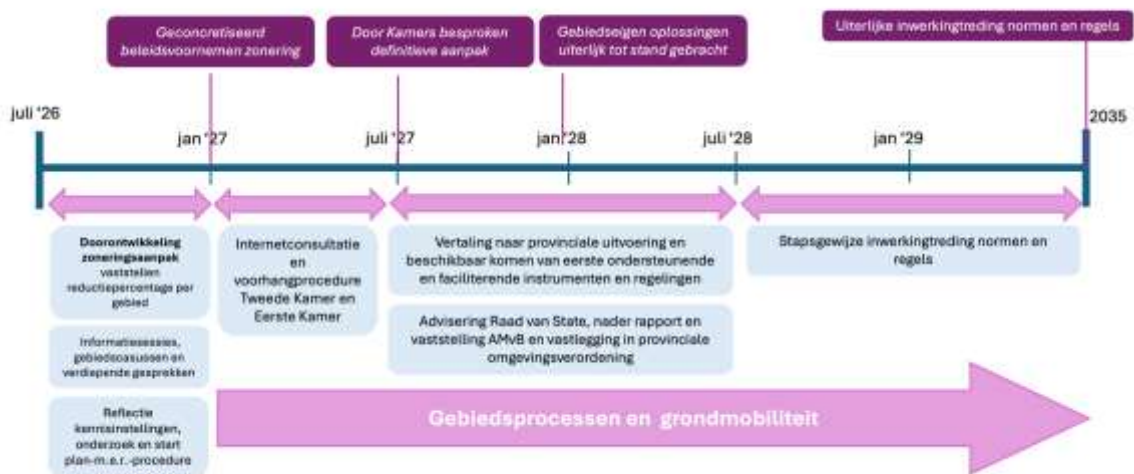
Geconcretiseerd beleidsvoornemen zonering

Door Kamers besproken definitieve aanpak

Gebiedseigen oplossingen uiterlijk tot stand gebracht

Uiterlijke inwerkingtreding normen en regels

juli '26

jan '27

juli '27

jan '28

juli '28

jan '29

2035

Doorontwikkeling zoneringsaanpak vaststellen reductiepercentage per gebied

Informatiesessies, gebiedsoasussen en verdiepende gesprekken

Reflectie kennisinstellingen, onderzoek en start plan-m.e.r.-procedure

Internetconsultatie en voorhangprocedure Tweede Kamer en Eerste Kamer

Vertaling naar provinciale uitvoering en beschikbaar komen van eerste ondersteunende en faciliterende instrumenten en regelingen

Advisering Raad van State, nader rapport en vaststelling AMvB en vastlegging in provinciale omgevingsverordening

Stapsgewijze inwerkingtreding normen en regels

Gebiedsprocessen en grondmobiliteit